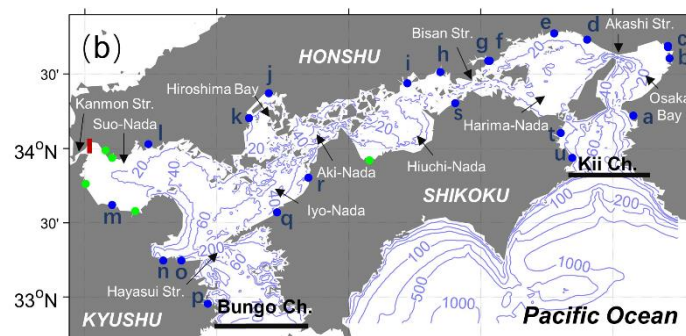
(b)
HONSHU
Bisan Str.
Akashi Str.
e
d
c
b
h
g
f
30'
i
j
Hiroshima Bay
Osaka Bay
Kanmon Str.
k
s
Harima-Nada
a
Suo-Nada
l
t
34°N
Aki-Nada
Hiuchi-Nada
u
Kii Ch.
r
SHIKOKU
Iyo-Nada
q
30'
m
n
o
Hayasui Str.
p
33°N
Bungo Ch.
KYUSHU
Pacific Ocean
20
40
20
20
20
40
40
200
200
1000
1000